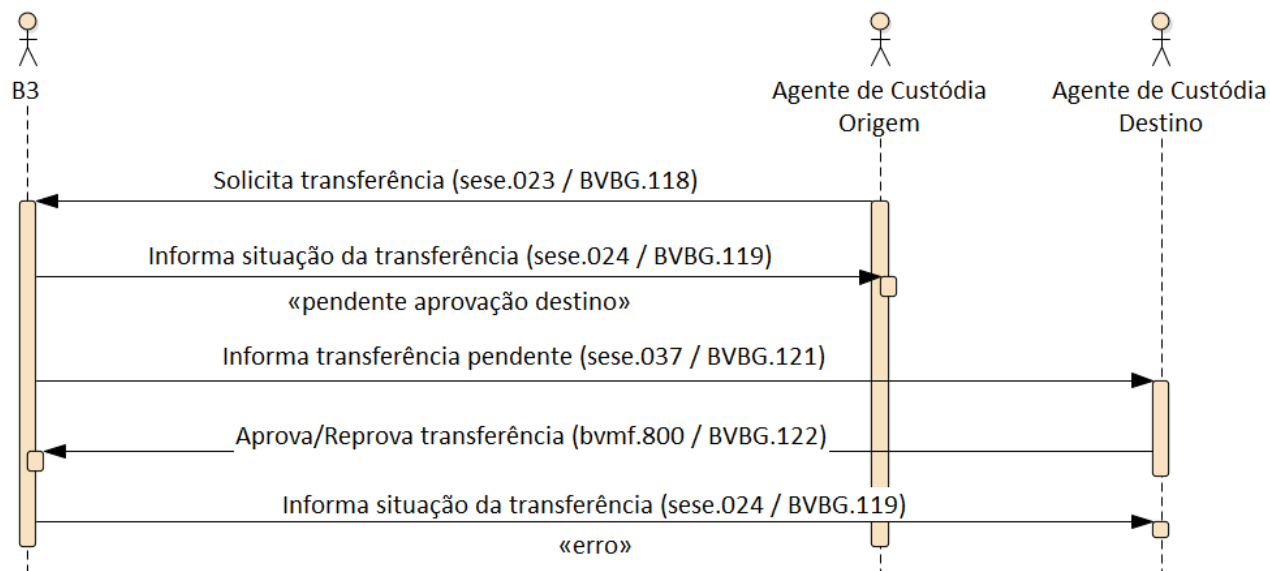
B3

Agente de Custódia Origem

Agente de Custódia Destino

Solicita transferência (sese.023 / BVBG.118)

Informa situação da transferência (sese.024 / BVBG.119)

«pendente aprovação destino»

Informa transferência pendente (sese.037 / BVBG.121)

Aprova/Reprova transferência (bvmf.800 / BVBG.122)

Informa situação da transferência (sese.024 / BVBG.119)

«erro»